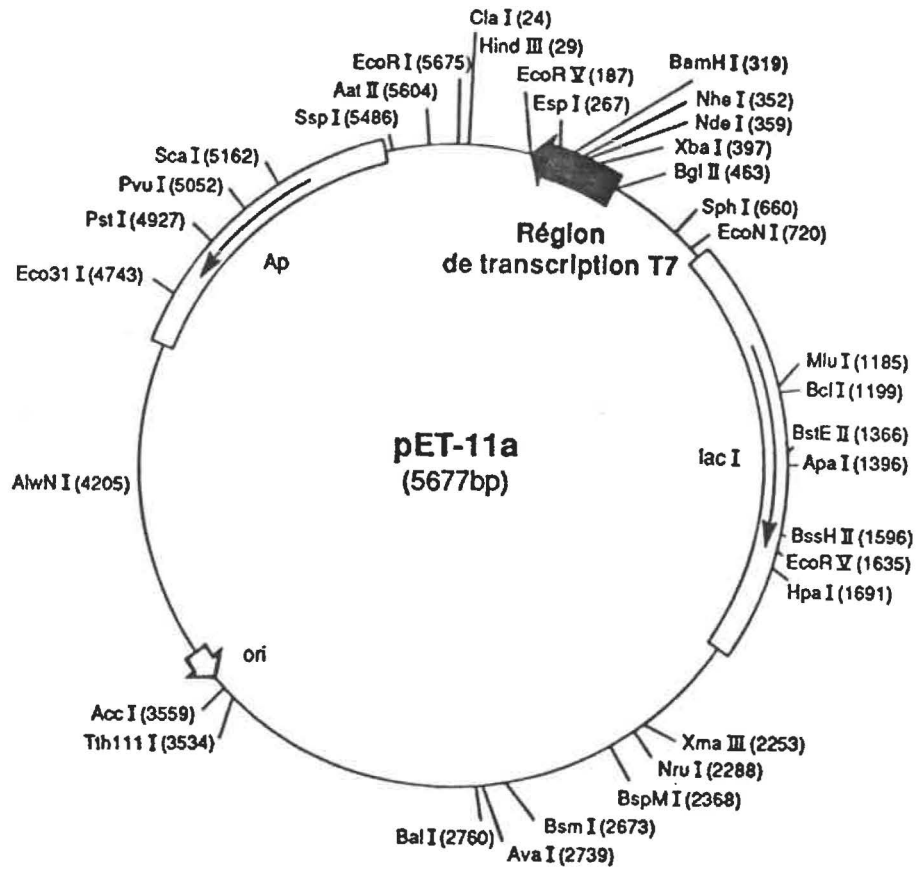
Cla I (24)
Hind III (29)
EcoR I (5675)
Aat II (5604)
Ssp I (5486)
EcoR V (187)
Esp I (267)
BamH I (319)
Nhe I (352)
Nde I (359)
Xba I (397)
Bgl II (463)
Sca I (5162)
Pvu I (5052)
Pst I (4927)
Eco31 I (4743)
Ap
Région de transcription T7
Sph I (660)
EcoN I (720)
Mlu I (1185)
Bcl I (1199)
BstE II (1366)
Apa I (1396)
lac I
pET-11a
(5677bp)
AlwN I (4205)
BssH II (1596)
EcoR V (1635)
Hpa I (1691)
ori
Acc I (3559)
Tth111 I (3534)
Xma III (2253)
Nru I (2288)
BspM I (2368)
Bsm I (2673)
Bal I (2760)
Ava I (2739)